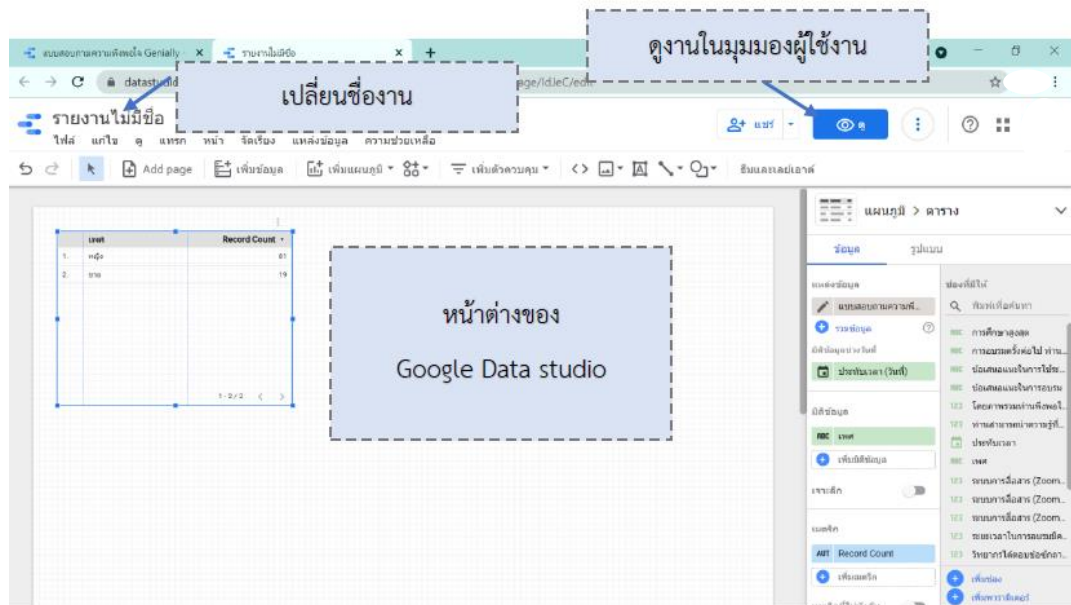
ดูงานในมุมมองผู้ใช้งาน

แบบสอบถามความพึงพอใจ Genially ×
รายงานไม่มีชื่อ ×
+

← → C datastudio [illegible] age/IdIeC/edit

เปลี่ยนชื่องาน

รายงานไม่มีชื่อ
ไฟล์ แก้ไข ดู แทรก หน้า จัดเรียง แหล่งข้อมูล ความช่วยเหลือ

แชร์
ดู

Add page
เพิ่มข้อมูล
เพิ่มแผนภูมิ
เพิ่มตัวควบคุม
ธีมและเลย์เอาต์

| | เพศ | Record Count |
|---|---|---|
| 1. | หญิง | 61 |
| 2. | ชาย | 19 |

1 - 2 / 2 < >

หน้าต่างของ

Google Data studio

แผนภูมิ > ตาราง

ข้อมูล
รูปแบบ

แหล่งข้อมูล
แบบสอบถามความพึ...
รวมข้อมูล
มิติข้อมูลช่วงวันที่
ประทับเวลา (วันที่)
มิติข้อมูล
เพศ
เพิ่มมิติข้อมูล
เจาะลึก
เมตริก
AUT Record Count
เพิ่มเมตริก

ช่องที่ใช้ได้
พิมพ์เพื่อค้นหา
การศึกษาสูงสุด
การอบรมครั้งต่อไป ท่าน...
ข้อเสนอแนะในการใช้ข...
ข้อเสนอแนะในการอบรม
โดยภาพรวมท่านพึงพอใ...
ท่านสามารถนำความรู้ที่...
ประทับเวลา
เพศ
ระบบการสื่อสาร (Zoom...
ระบบการสื่อสาร (Zoom...
ระบบการสื่อสาร (Zoom...
ระยะเวลาในการอบรมมีค...
วิทยากรได้ตอบข้อซักถา...
เพิ่มช่อง
เพิ่มพารามิเตอร์